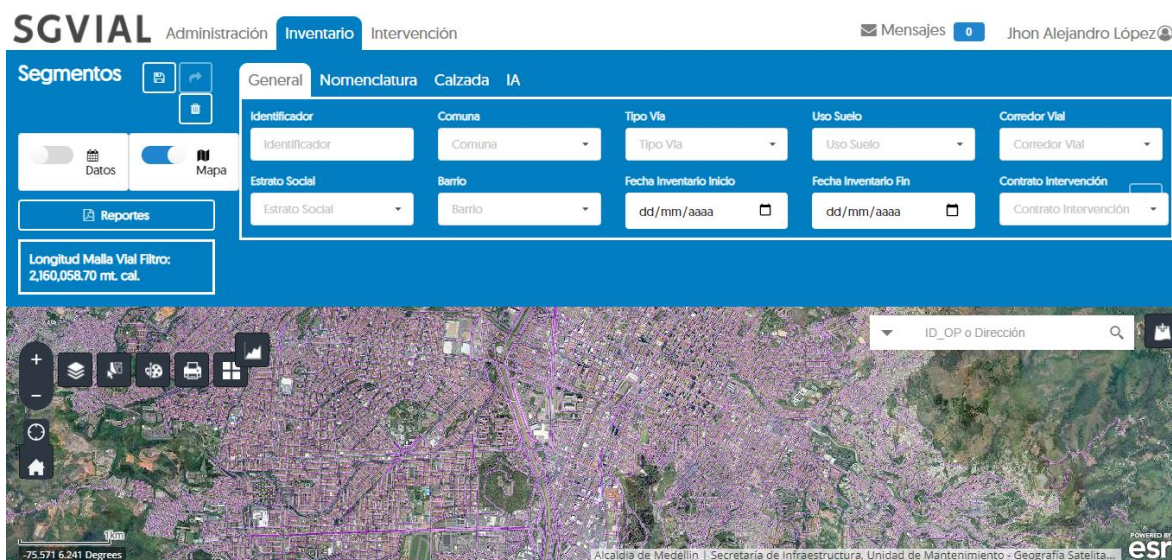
SGVIAL Administración Inventario Intervención

Mensajes 0 Jhon Alejandro López

Segmentos

Datos

Mapa

Reportes

Longitud Malla Vial Filtro: 2,160,058.70 mt. cal.

General Nomenclatura Calzada IA

| Identificador | Comuna | Tipo Via | Uso Suelo | Corredor Vial |
|---|---|---|---|---|
| Identificador | Comuna | Tipo Via | Uso Suelo | Corredor Vial |
| Estrato Social | Barrio | Fecha Inventario Inicio | Fecha Inventario Fin | Contrato Intervención |
| Estrato Social | Barrio | dd/mm/aaaa | dd/mm/aaaa | Contrato Intervención |

ID_OP o Dirección

1km

-75.571 6.241 Degrees

Alcaldía de Medellín | Secretaría de Infraestructura, Unidad de Mantenimiento - Geografía Satelita...

POWERED BY esri